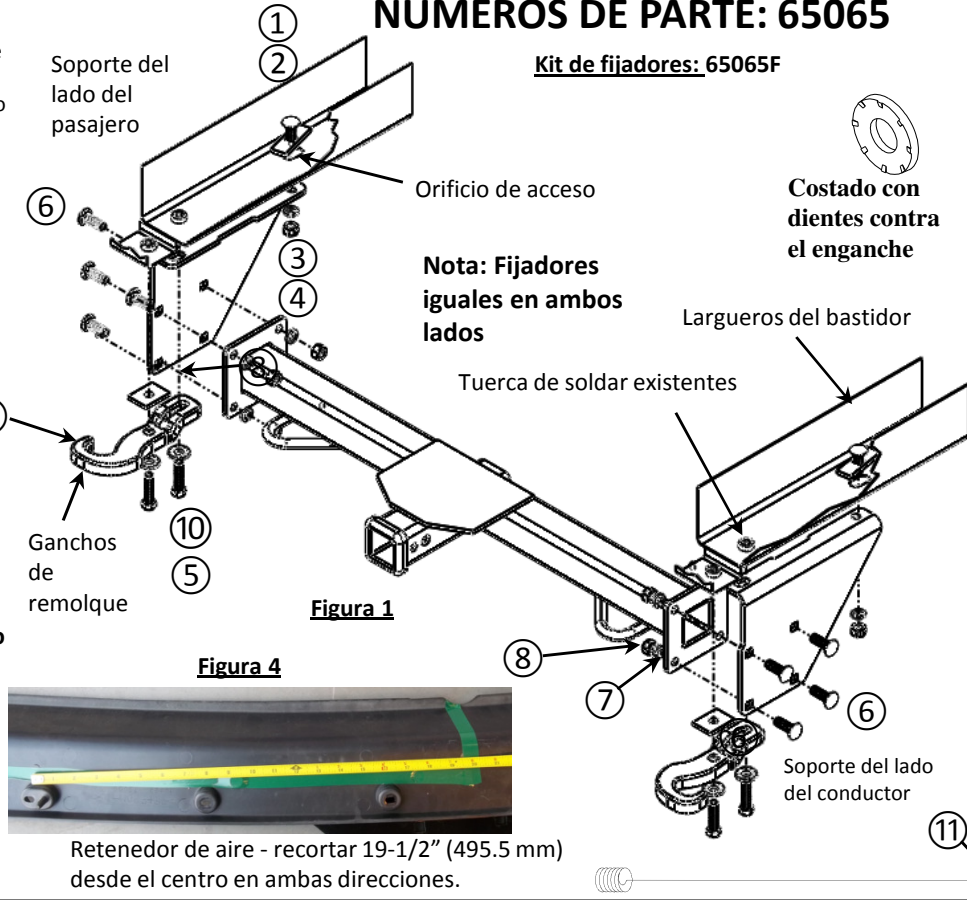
NÚMEROS DE PARTE: 65065

①
②

Soporte del lado del pasajero

Kit de fijadores: 65065F

Orificio de acceso

Costado con dientes contra el enganche

⑥

③
④

Nota: Fijadores iguales en ambos lados

Largueros del bastidor

⑧

Tuerca de soldar existentes

Ganchos de remolque

⑩
⑤

Figura 1

⑧
⑦

⑥

Figura 4

Soporte del lado del conductor

⑪

Retenedor de aire - recortar 19-1/2" (495.5 mm) desde el centro en ambas direcciones.